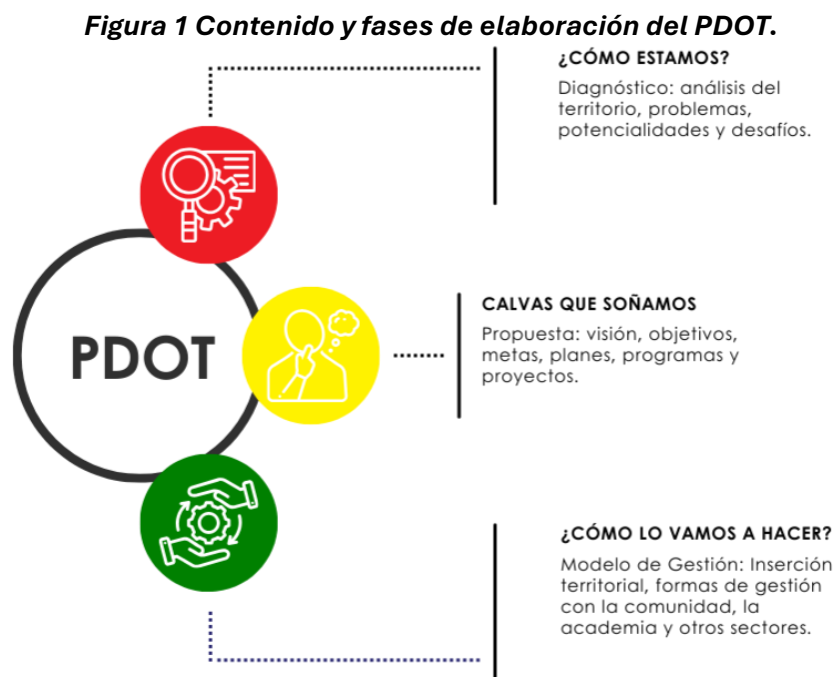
*Figura 1 Contenido y fases de elaboración del PDOT.*

PDOT

¿CÓMO ESTAMOS?

Diagnóstico: análisis del territorio, problemas, potencialidades y desafíos.

CALVAS QUE SOÑAMOS

Propuesta: visión, objetivos, metas, planes, programas y proyectos.

¿CÓMO LO VAMOS A HACER?

Modelo de Gestión: Inserción territorial, formas de gestión con la comunidad, la academia y otros sectores.